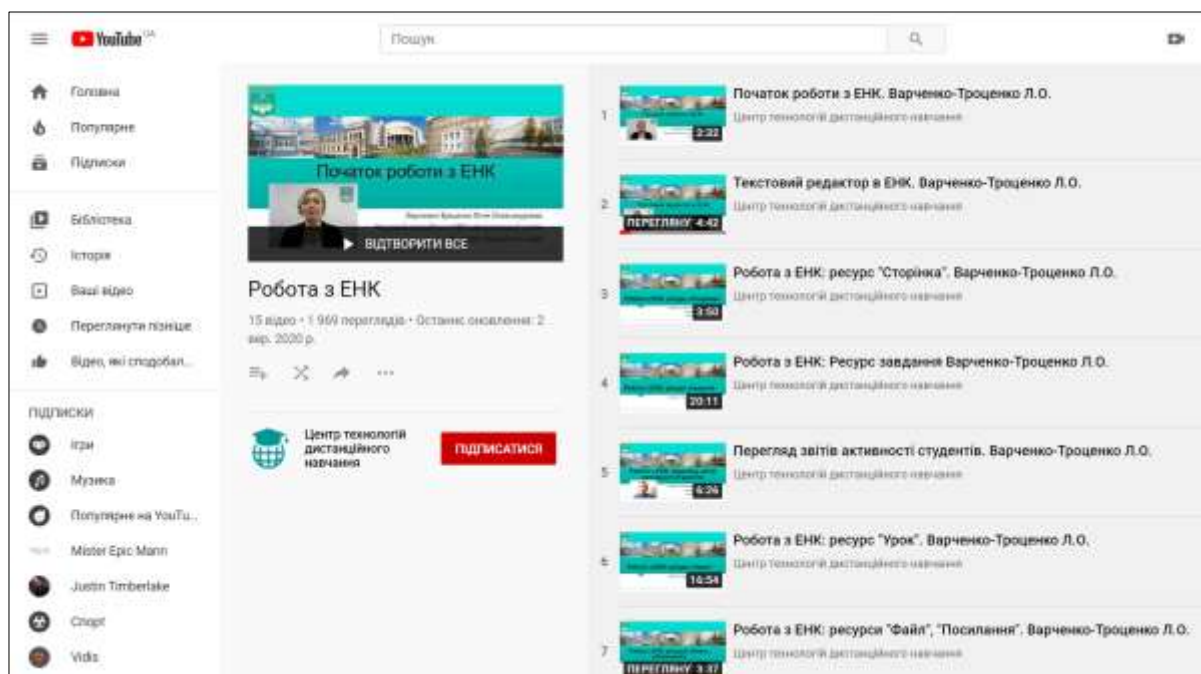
YouTube UA

Пошук

Головна
Популярне
Підписки

Бібліотека
Історія
Ваші відео
Переглянути пізніше
Відео, які сподобал...

ПІДПИСКИ
Ігри
Музика
Популярне на YouTu...
Mister Epic Mann
Justin Timberlake
Спорт
Vidis

Початок роботи з ЕНК

▶ ВІДТВОРИТИ ВСЕ

Робота з ЕНК

15 відео • 1 969 переглядів • Останнє оновлення: 2 вер. 2020 р.

Центр технологій дистанційного навчання

ПІДПИСАТИСЯ

1 Початок роботи з ЕНК. Варченко-Троценко Л.О.
Центр технологій дистанційного навчання
2:22

2 Текстовий редактор в ЕНК. Варченко-Троценко Л.О.
Центр технологій дистанційного навчання
ПЕРЕГЛЯНУ 4:42

3 Робота з ЕНК: ресурс "Сторінка". Варченко-Троценко Л.О.
Центр технологій дистанційного навчання
3:50

4 Робота з ЕНК: Ресурс завдання Варченко-Троценко Л.О.
Центр технологій дистанційного навчання
20:11

5 Перегляд звітів активності студентів. Варченко-Троценко Л.О.
Центр технологій дистанційного навчання
6:26

6 Робота з ЕНК: ресурс "Урок". Варченко-Троценко Л.О.
Центр технологій дистанційного навчання
14:54

7 Робота з ЕНК: ресурси "Файл", "Посилання". Варченко-Троценко Л.О.
Центр технологій дистанційного навчання
ПЕРЕГЛЯНУ 3:37